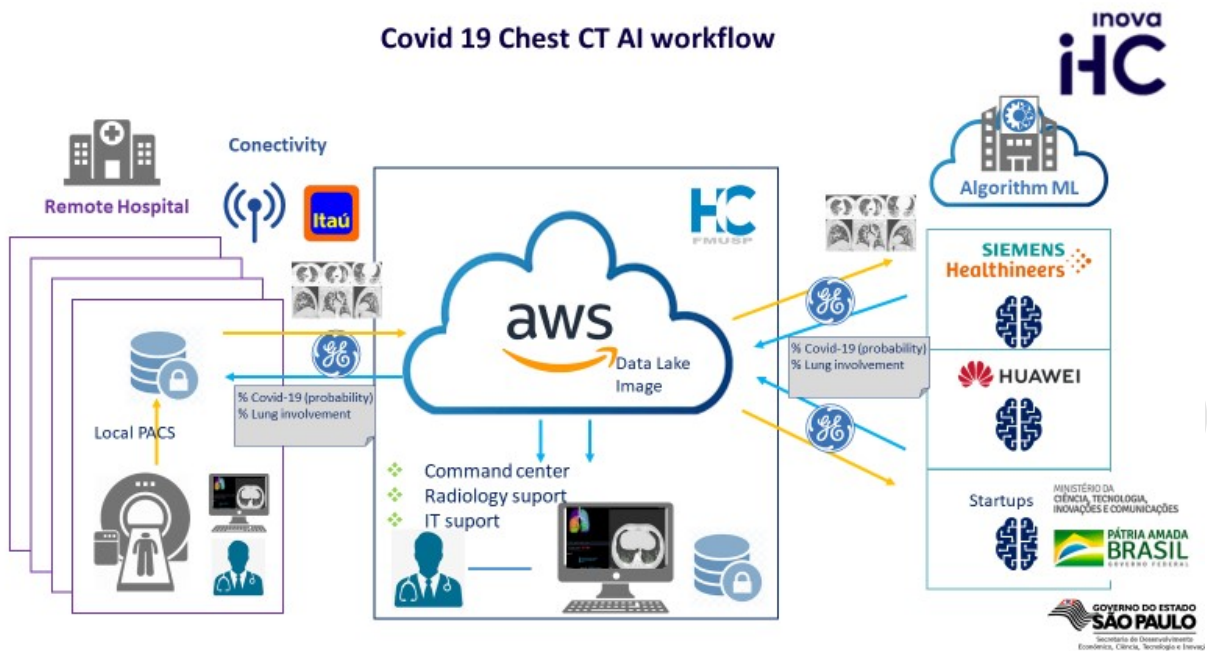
Covid 19 Chest CT AI workflow

inova
iHC

Conectivity

Remote Hospital

Itaú

HC
FMUSP

aws

Data Lake
Image

Algorithm ML

SIEMENS
Healthineers

% Covid-19 (probability)
% Lung involvement

HUAWEI

% Covid-19 (probability)
% Lung involvement

Local PACS

Command center
Radiology suport
IT suport

Startups

MINISTÉRIO DA
CIÊNCIA, TECNOLOGIA,
INOVAÇÕES E COMUNICAÇÕES

PÁTRIA AMADA
BRASIL
GOVERNO FEDERAL

GOVERNO DO ESTADO
SÃO PAULO
Secretaria de Desenvolvimento
Econômico, Ciência, Tecnologia e Inovação